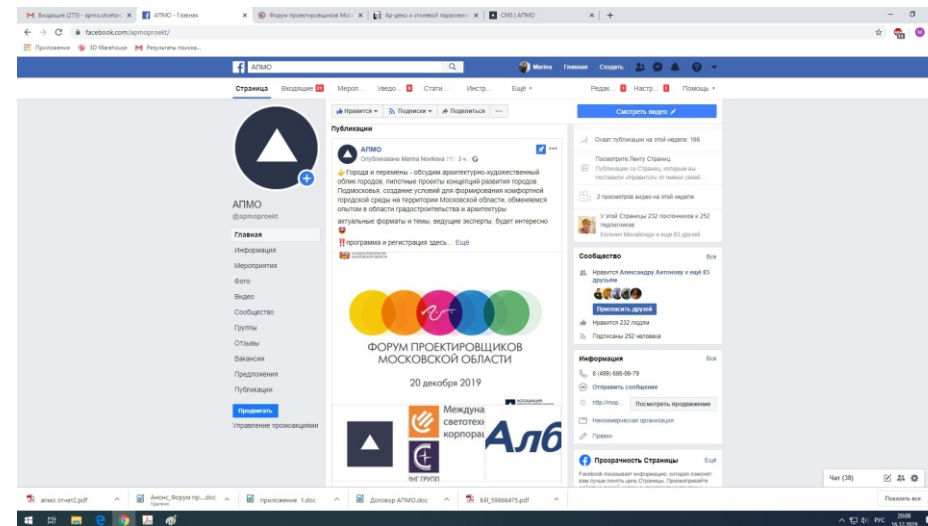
Входящие (273) - apmo.otvetst × АПМО - Главная × Форум проектировщиков Мо × Ар-деко и стилевой парадиг × CMS | АПМО × +

facebook.com/apmoproekt/

Приложения 3D Warehouse Результаты поиска...

АПМО

Marina Главная Создать

Страница Входящие 21 Мероп... Уведо... 8 Стати... Инстр... Ещё

Редак... 1 Настр... 1 Помощь

Нравится Подписки Поделиться ...

Смотреть видео

Публикации

АПМО
Опубликовано Marina Novikova 3 ч.

👉Города и перемены - обсудим архитектурно-художественный облик городов, пилотные проекты концепций развития городов Подмосковья, создание условий для формирования комфортной городской среды на территории Московской области, обменяемся опытом в области градостроительства и архитектуры

актуальные форматы и темы, ведущие эксперты, будет интересно

‼️программа и регистрация здесь... Ещё

ФОРУМ ПРОЕКТИРОВЩИКОВ МОСКОВСКОЙ ОБЛАСТИ

20 декабря 2019

Междуна светотех корпорац

Алб

ЯНГ ГРУПП

АПМО
@apmoproekt

Главная
Информация
Мероприятия
Фото
Видео
Сообщество
Группы
Отзывы
Вакансии
Предложения
Публикации

Продвигать
Управление промоакциями

Охват публикаций на этой неделе: 166

Посмотрите Ленту Страниц
Публикации со Страниц, которые вы поставили «Нравится» от имени своей...

2 просмотров видео на этой неделе

У этой Страницы 232 посетителя и 252 подписчиков
Евгения Михайлова и еще 83 друзей

Сообщество Все

Нравится Александру Антонову и еще 83 друзьям

Пригласить друзей

Нравится 232 людям

Подписаны 252 человека

Информация Все

8 (499) 586-09-79

Отправить сообщение

http://mop... Посмотреть продвижение

Некоммерческая организация

Правки

Прозрачность Страницы Ещё

Facebook показывает информацию, которая поможет вам лучше понять цель Страницы. Просматривайте

Чат (38)

апмо отчет2.pdf
Анонс_Форум пр....doc Прервано
приложение 1.doc
Договор АПМО.doc
bill_59866475.pdf

Показать все

РУС 20:08 16.12.2019